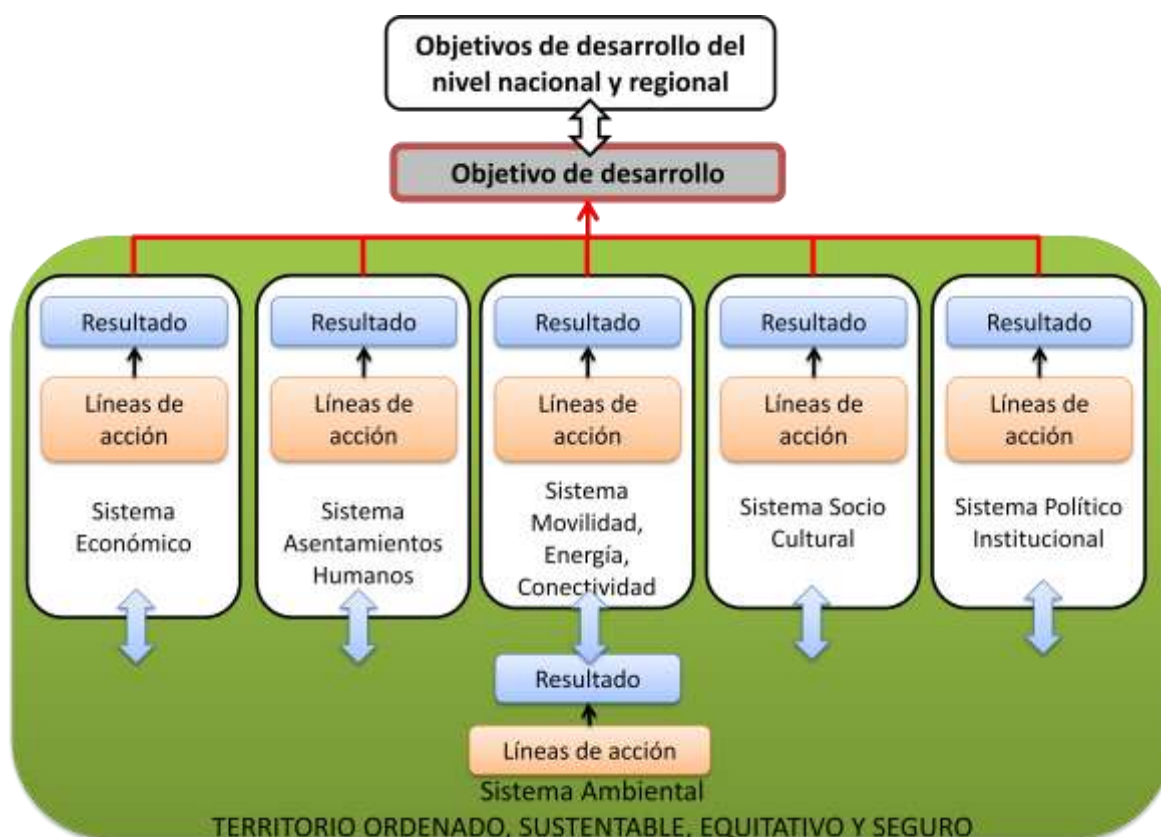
Objetivos de desarrollo del nivel nacional y regional

Objetivo de desarrollo

Resultado

Líneas de acción

Sistema Económico

Resultado

Líneas de acción

Sistema Asentamientos Humanos

Resultado

Líneas de acción

Sistema Movilidad, Energía, Conectividad

Resultado

Líneas de acción

Sistema Socio Cultural

Resultado

Líneas de acción

Sistema Político Institucional

Resultado

Líneas de acción

Sistema Ambiental

TERRITORIO ORDENADO, SUSTENTABLE, EQUITATIVO Y SEGURO